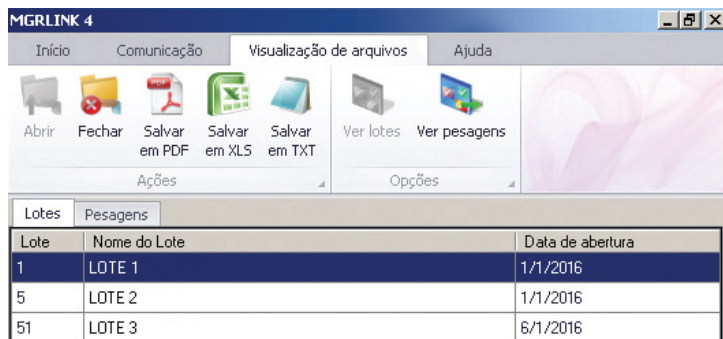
MGRLINK 4

Início Comunicação Visualização de arquivos Ajuda

Abrir Fechar Salvar em PDF Salvar em XLS Salvar em TXT
Ações

Ver lotes Ver pesagens
Opções

Lotes Pesagens

| Lote | Nome do Lote | Data de abertura |
|---|---|---|
| 1 | LOTE 1 | 1/1/2016 |
| 5 | LOTE 2 | 1/1/2016 |
| 51 | LOTE 3 | 6/1/2016 |